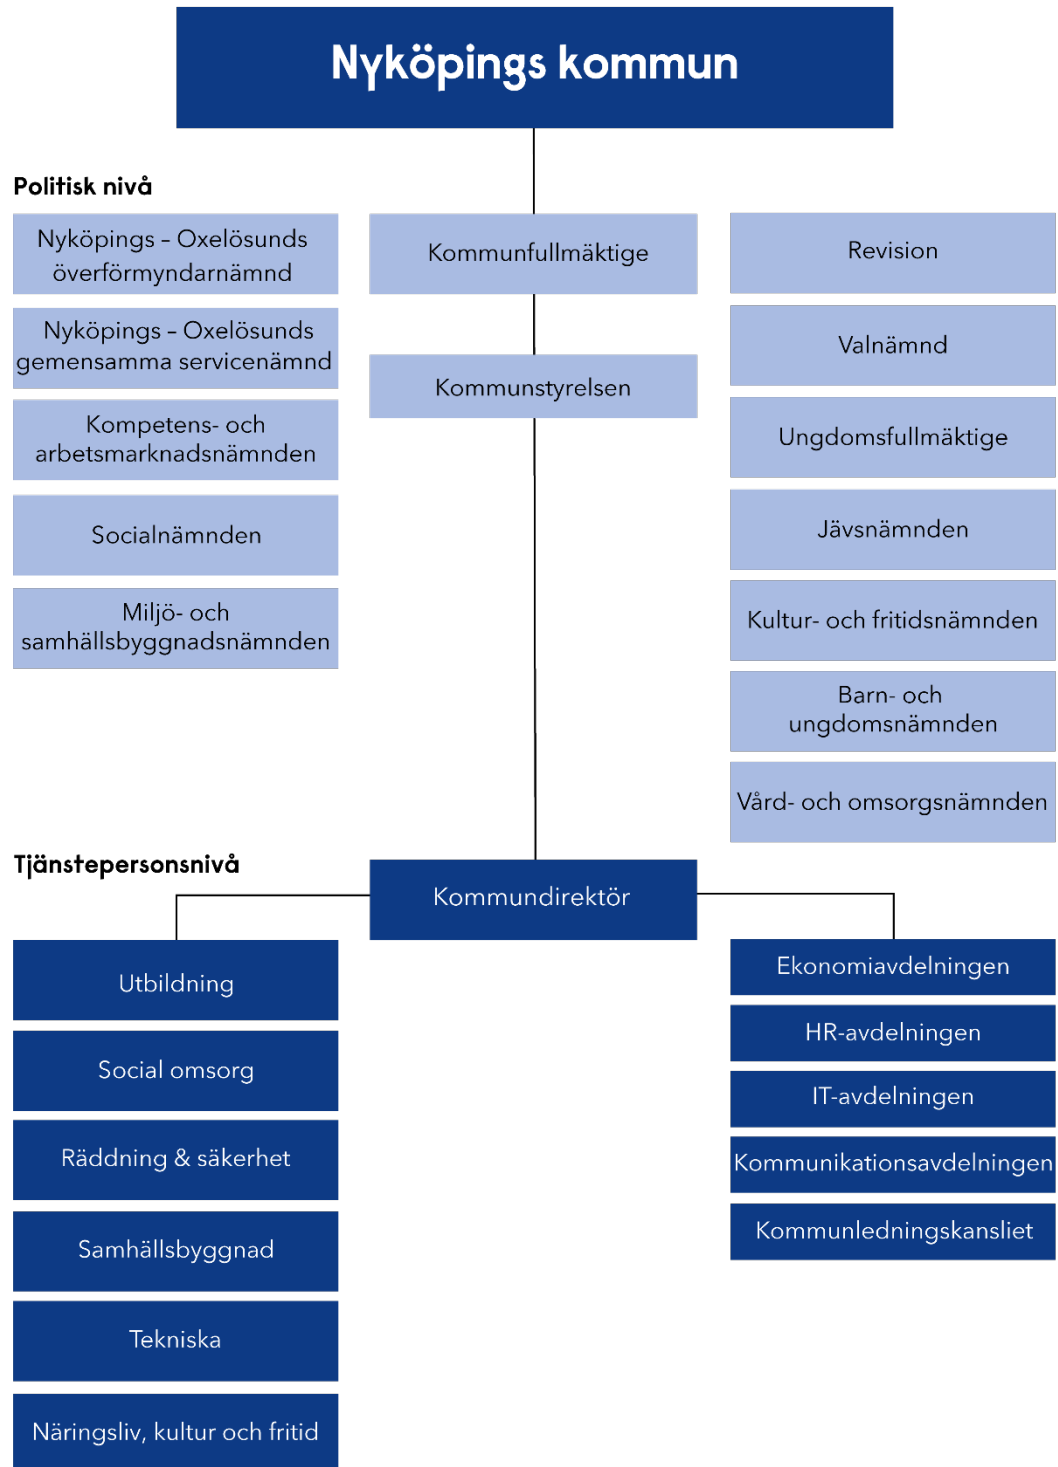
Nyköpings kommun

Politisk nivå

Nyköpings – Oxelösunds överförmyndarnämnd

Nyköpings – Oxelösunds gemensamma servicenämnd

Kompetens- och arbetsmarknadsnämnden

Socialnämnden

Miljö- och samhällsbyggnadsnämnden

Kommunfullmäktige

Kommunstyrelsen

Revision

Valnämnd

Ungdomsfullmäktige

Jävsnämnden

Kultur- och fritidsnämnden

Barn- och ungdomsnämnden

Vård- och omsorgsnämnden

Tjänstepersonsnivå

Kommundirektör

Utbildning

Social omsorg

Räddning & säkerhet

Samhällsbyggnad

Tekniska

Näringsliv, kultur och fritid

Ekonomiavdelningen

HR-avdelningen

IT-avdelningen

Kommunikationsavdelningen

Kommunledningskansliet